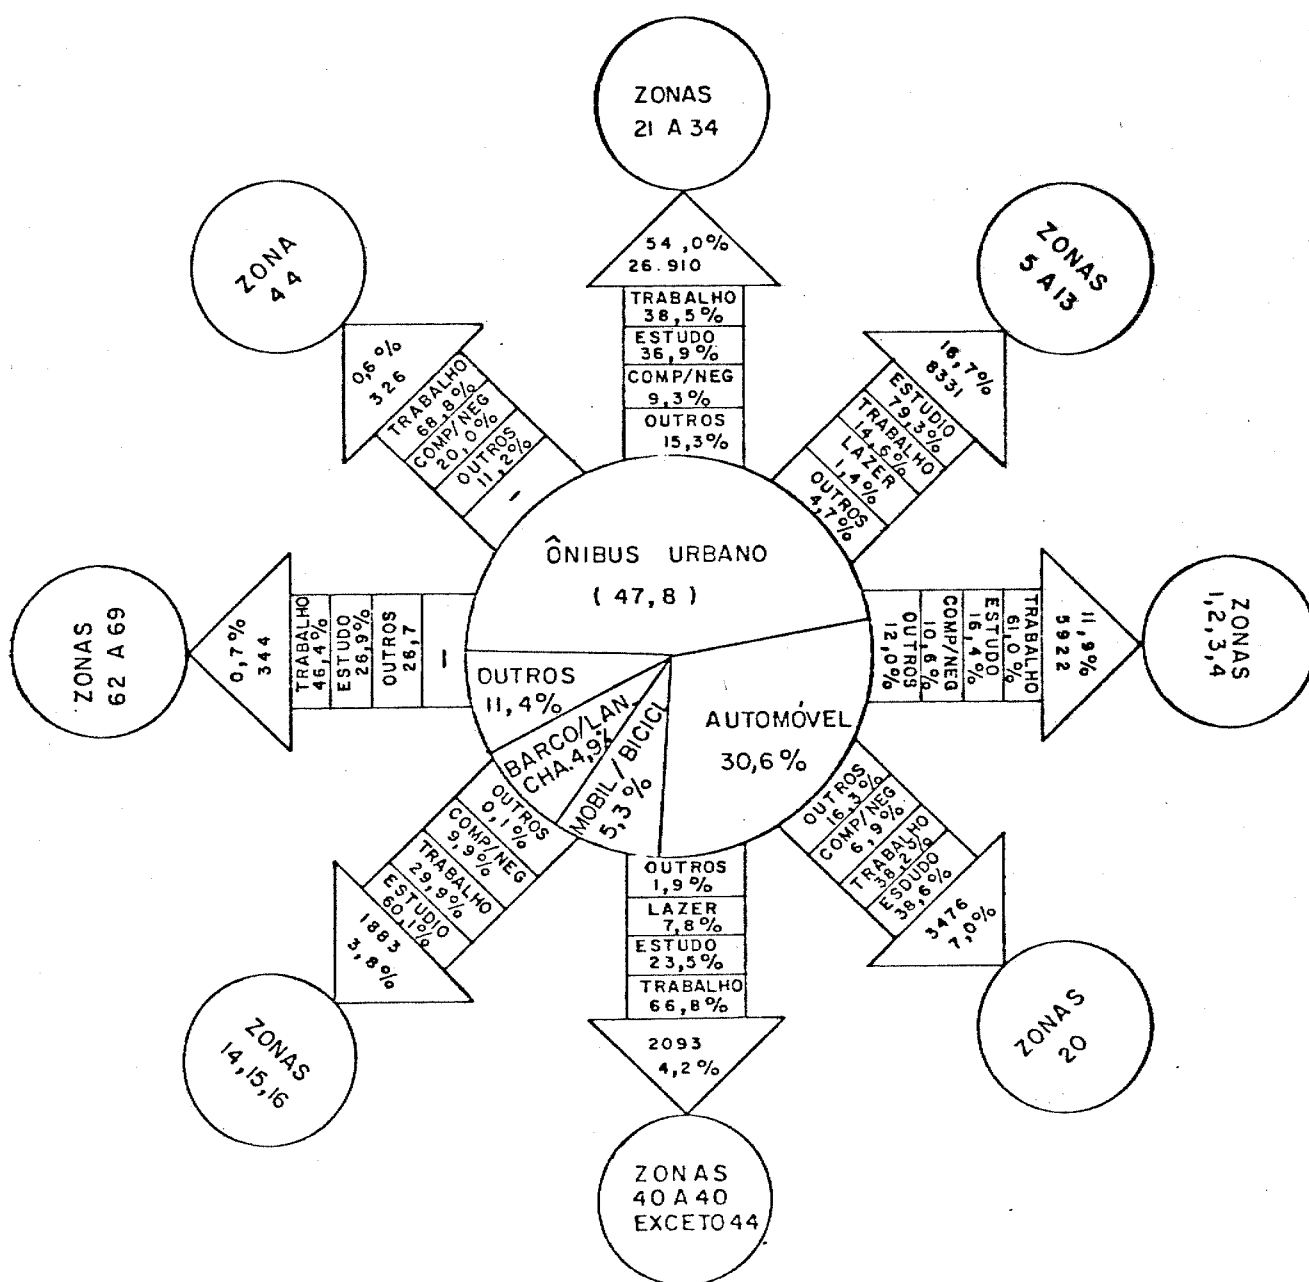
ZONAS
21 A 34

54,0%
26.910

TRABALHO
38,5%
ESTUDO
36,9%
COMP/NEG
9,3%
OUTROS
15,3%

ZONA
44

0,6%
326

TRABALHO
68,8%
COMP/NEG
20,0%
OUTROS
11,2%

ZONAS
5 A 13

16,7%
8331

ESTUDIO
79,3%
TRABALHO
14,6%
LAZER
1,4%
OUTROS
4,7%

ÔNIBUS URBANO
(47,8)

OUTROS
11,4%

BARCO/LANCHA 4,9%

MOBIL/BICICL
5,3%

AUTOMÓVEL
30,6%

ZONAS
62 A 69

0,7%
344

TRABALHO
46,4%
ESTUDO
26,9%
OUTROS
28,7

ZONAS
1,2,3,4

11,9%
5922

TRABALHO
61,0%
ESTUDO
16,4%
COMP/NEG
10,6%
OUTROS
12,0%

OUTROS
0,1%
COMP/NEG
9,9%
TRABALHO
29,9%
ESTUDIO
60,1%

1883
3,8%

ZONAS
14,15,16

OUTROS
1,9%
LAZER
7,8%
ESTUDO
23,5%
TRABALHO
66,8%

2093
4,2%

ZONAS
40 A 40
EXCETO 44

OUTROS
16,3%
COMP/NEG
6,9%
TRABALHO
38,2%
ESDUDO
38,6%

3476
7,0%

ZONAS
20